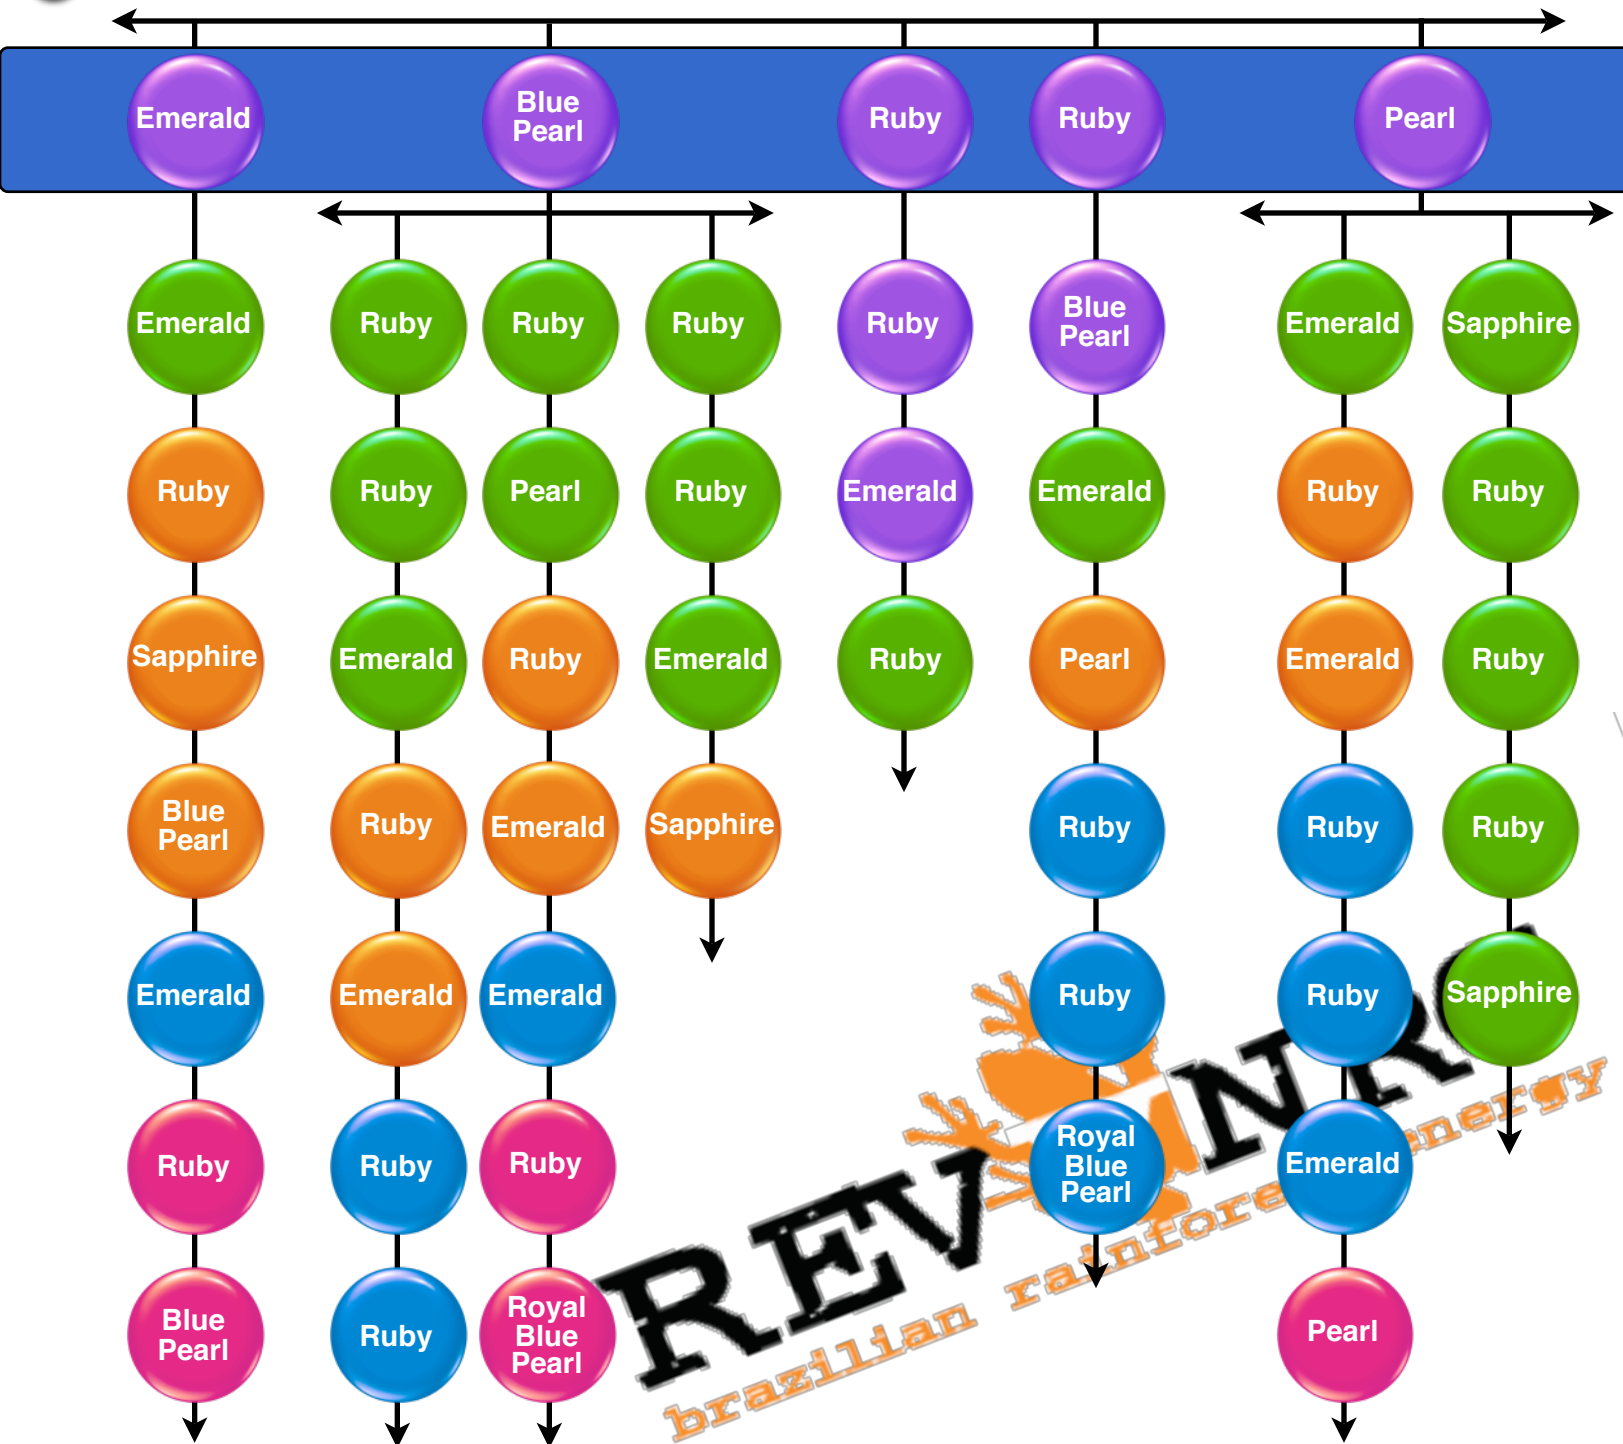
Emerald
Blue Pearl
Ruby
Ruby
Pearl

Emerald
Ruby
Sapphire
Blue Pearl
Emerald
Ruby
Blue Pearl

Ruby
Ruby
Emerald
Ruby
Emerald
Ruby
Ruby

Ruby
Pearl
Ruby
Emerald
Emerald
Ruby
Royal Blue Pearl

Ruby
Ruby
Emerald
Sapphire

Ruby
Emerald
Ruby

Blue Pearl
Emerald
Pearl
Ruby
Ruby
Royal Blue Pearl

Emerald
Ruby
Emerald
Ruby
Ruby
Emerald
Pearl

Sapphire
Ruby
Ruby
Ruby
Sapphire

REV NR
brazilian rainforest energy